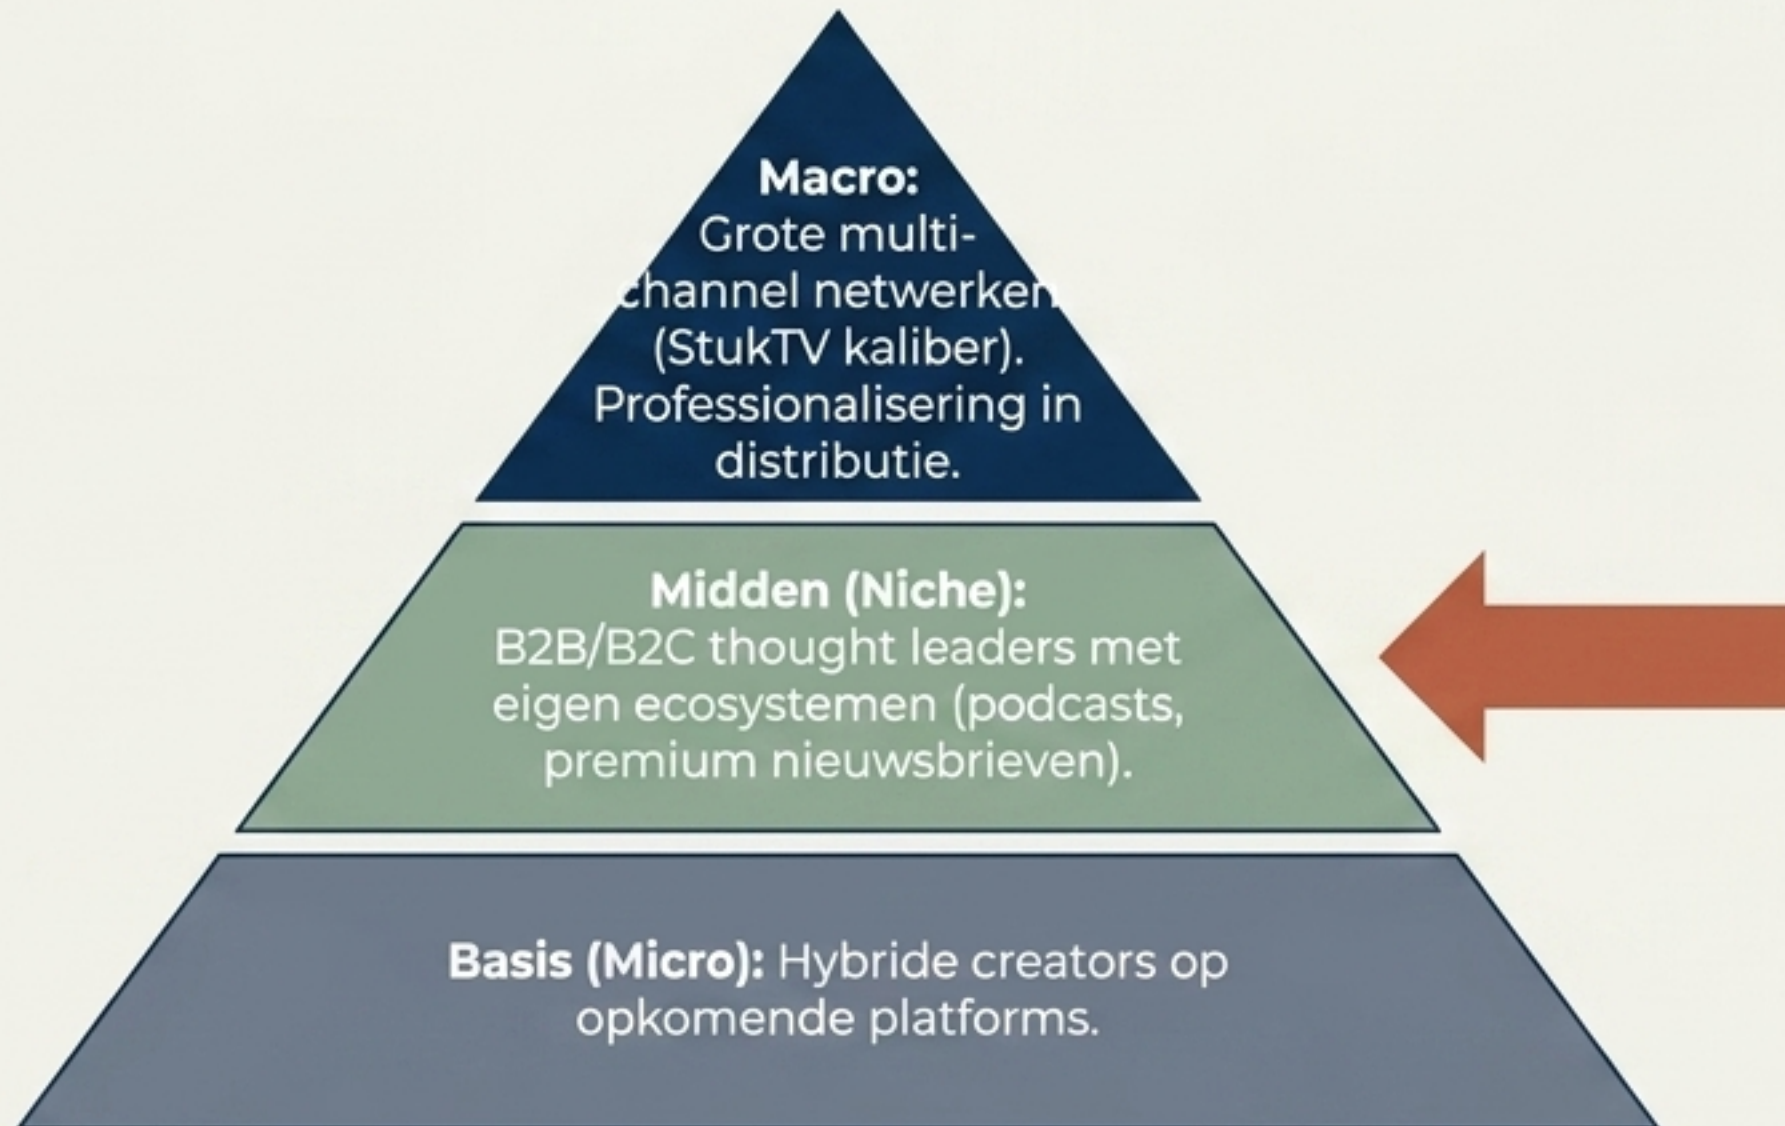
Macro:
Grote multichannel netwerken (StukTV kaliber). Professionalisering in distributie.

Midden (Niche):
B2B/B2C thought leaders met eigen ecosystemen (podcasts, premium nieuwsbrieven).

Basis (Micro): Hybride creators op opkomende platforms.